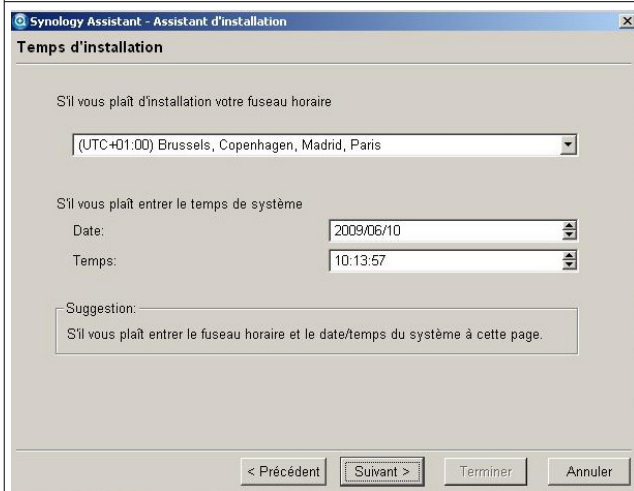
Synology Assistant - Assistant d'installation

Temps d'installation

S'il vous plaît d'installation votre fuseau horaire

(UTC+01:00) Brussels, Copenhagen, Madrid, Paris

S'il vous plaît entrer le temps de système

Date: 2009/06/10

Temps: 10:13:57

Suggestion:

S'il vous plaît entrer le fuseau horaire et le date/temps du système à cette page.

< Précédent | Suivant > | Terminer | Annuler